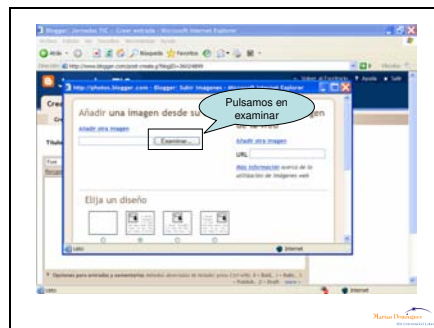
Blogger: Jornadas TIC :: Crear entrada - Microsoft Internet Explorer

http://photos.blogger.com - Blogger: Subir imágenes - Microsoft Internet Explorer

Añadir una imagen desde su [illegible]

Añadir otra imagen

Examinar...

Pulsamos en examinar

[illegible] de la web

Añadir otra imagen

URL

Más información acerca de la utilización de imágenes web

Elija un diseño

Listo

Internet

Crea

Título

Listo

Internet

Marisa Domínguez